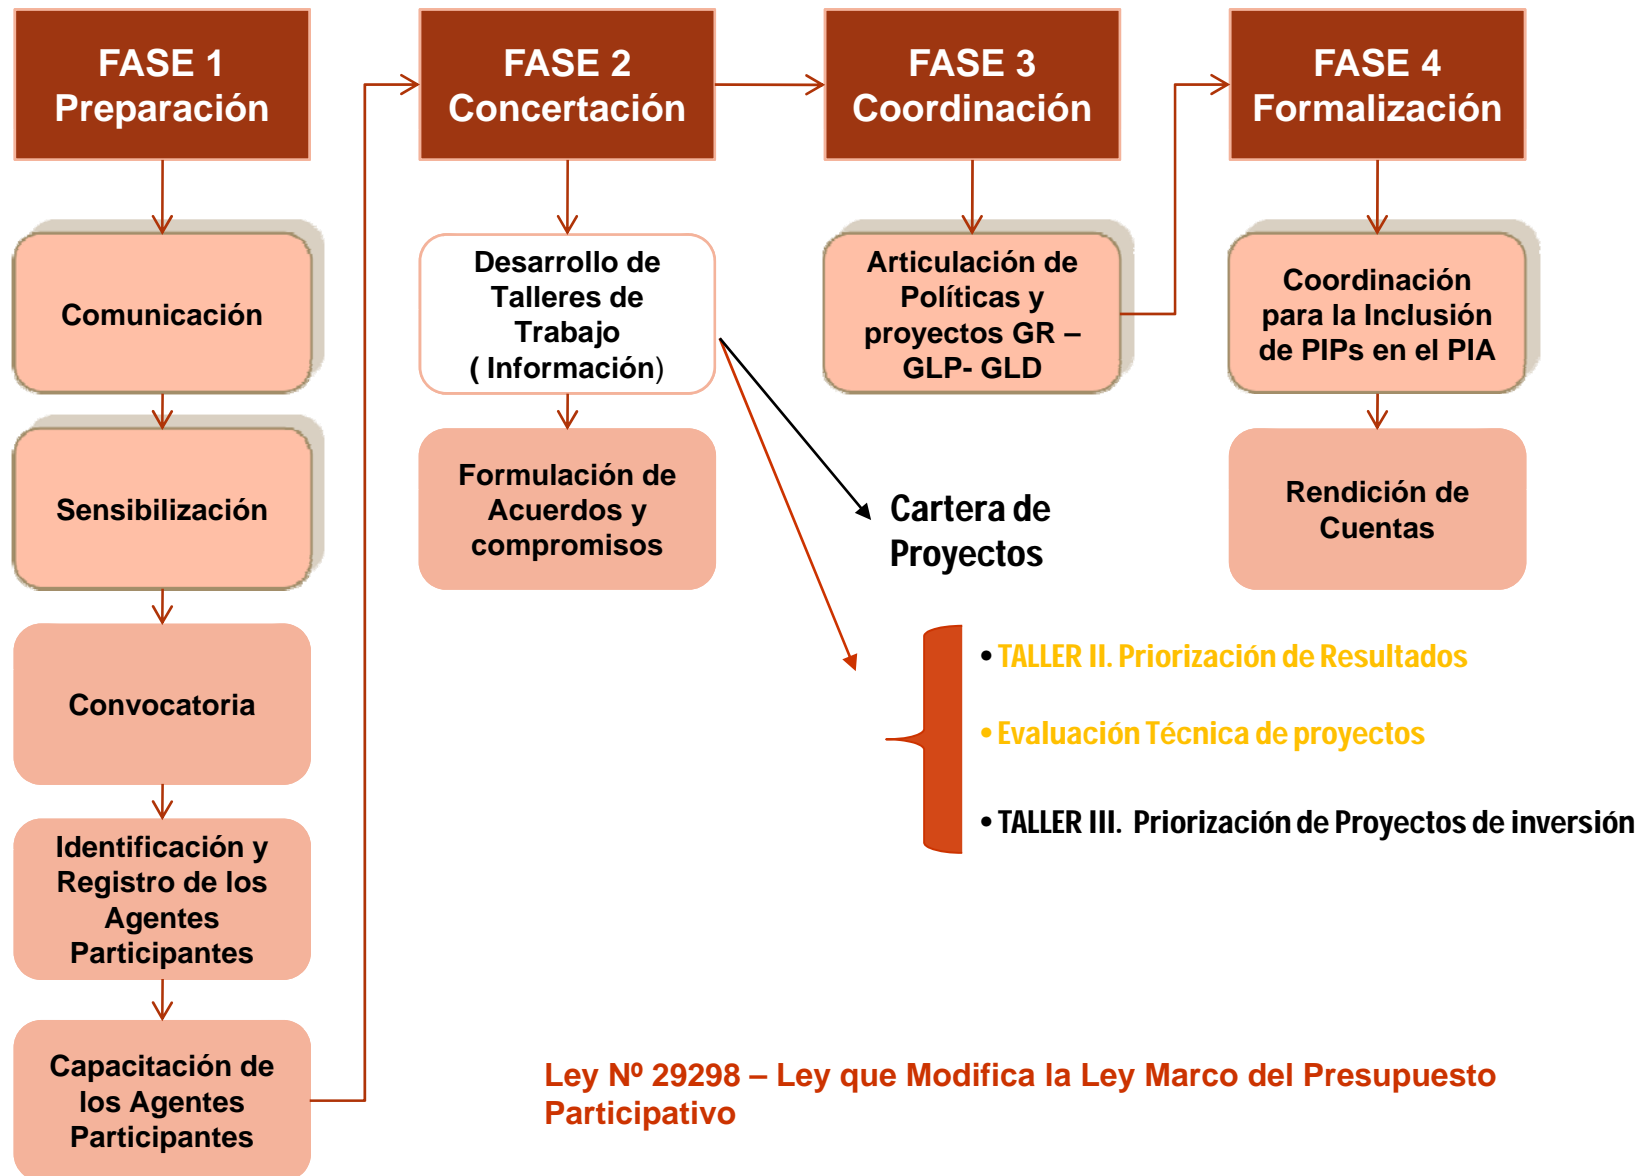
FASE 1
Preparación

Comunicación

Sensibilización

Convocatoria

Identificación y Registro de los Agentes Participantes

Capacitación de los Agentes Participantes

FASE 2
Concertación

Desarrollo de Talleres de Trabajo
( Información)

Formulación de Acuerdos y compromisos

FASE 3
Coordinación

Articulación de Políticas y proyectos GR – GLP- GLD

FASE 4
Formalización

Coordinación para la Inclusión de PIPs en el PIA

Rendición de Cuentas

Cartera de Proyectos

• TALLER II. Priorización de Resultados
• Evaluación Técnica de proyectos
• TALLER III. Priorización de Proyectos de inversión

Ley Nº 29298 – Ley que Modifica la Ley Marco del Presupuesto Participativo